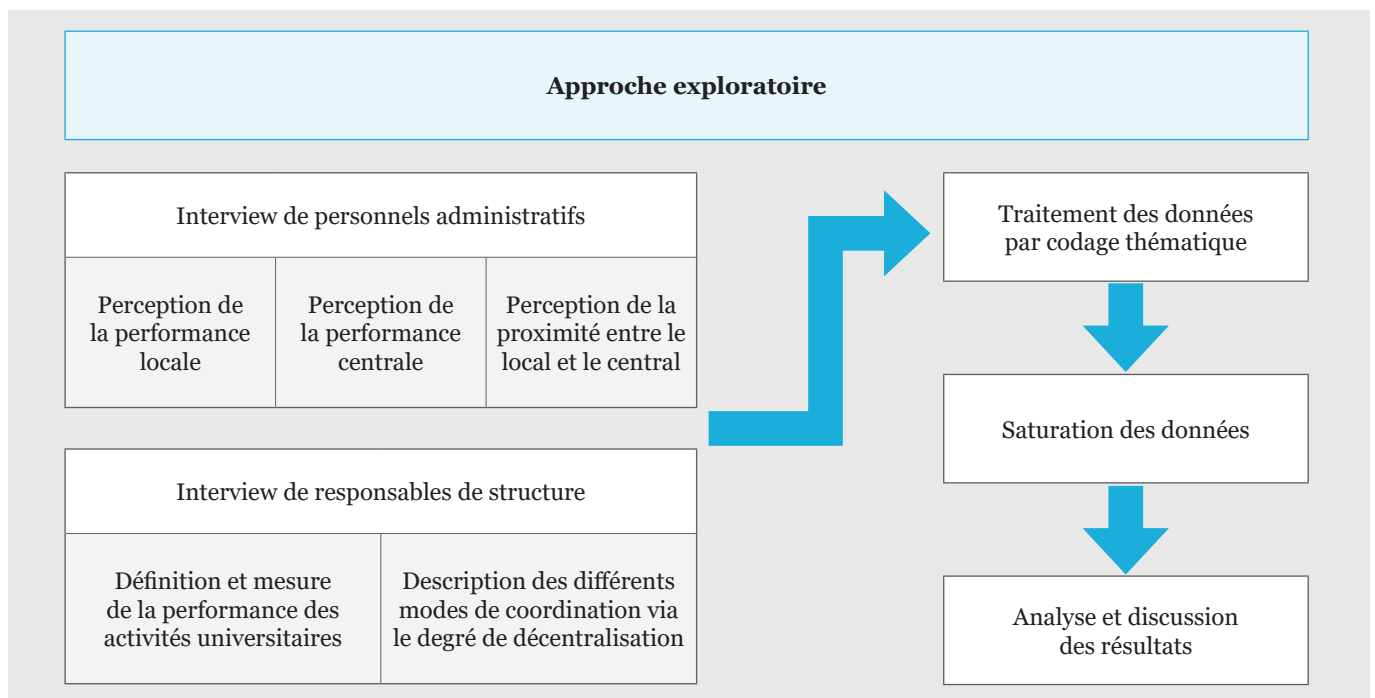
Approche exploratoire

Interview de personnels administratifs

Perception de la performance locale

Perception de la performance centrale

Perception de la proximité entre le local et le central

Interview de responsables de structure

Définition et mesure de la performance des activités universitaires

Description des différents modes de coordination via le degré de décentralisation

Traitement des données par codage thématique

Saturation des données

Analyse et discussion des résultats